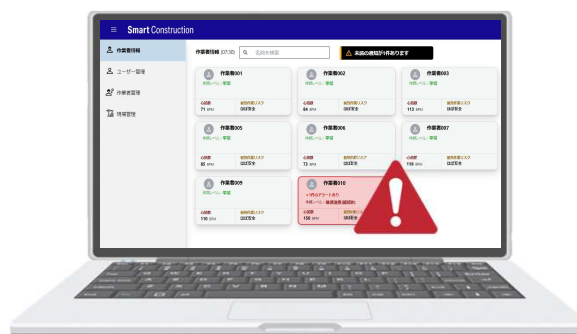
≡ Smart Construction

作業者情報

ユーザー管理

作業者管理

現場管理

作業者情報 (07:30)

名前を検索

未読の通知が1件あります

作業者001
作業レベル：警戒
心拍数 71 bpm
転倒危険リスク ほぼ安全

作業者002
作業レベル：警戒
心拍数 84 bpm
転倒危険リスク ほぼ安全

作業者003
作業レベル：警戒
心拍数 113 bpm
転倒危険リスク ほぼ安全

作業者005
作業レベル：警戒
心拍数 85 bpm
転倒危険リスク ほぼ安全

作業者006
作業レベル：警戒
心拍数 73 bpm
転倒危険リスク ほぼ安全

作業者007
作業レベル：警戒
心拍数 118 bpm
転倒危険リスク ほぼ安全

作業者009
作業レベル：警戒
心拍数 110 bpm
転倒危険リスク ほぼ安全

作業者010
+1件のアラートあり
作業レベル：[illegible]
心拍数 150 bpm
転倒危険リスク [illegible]